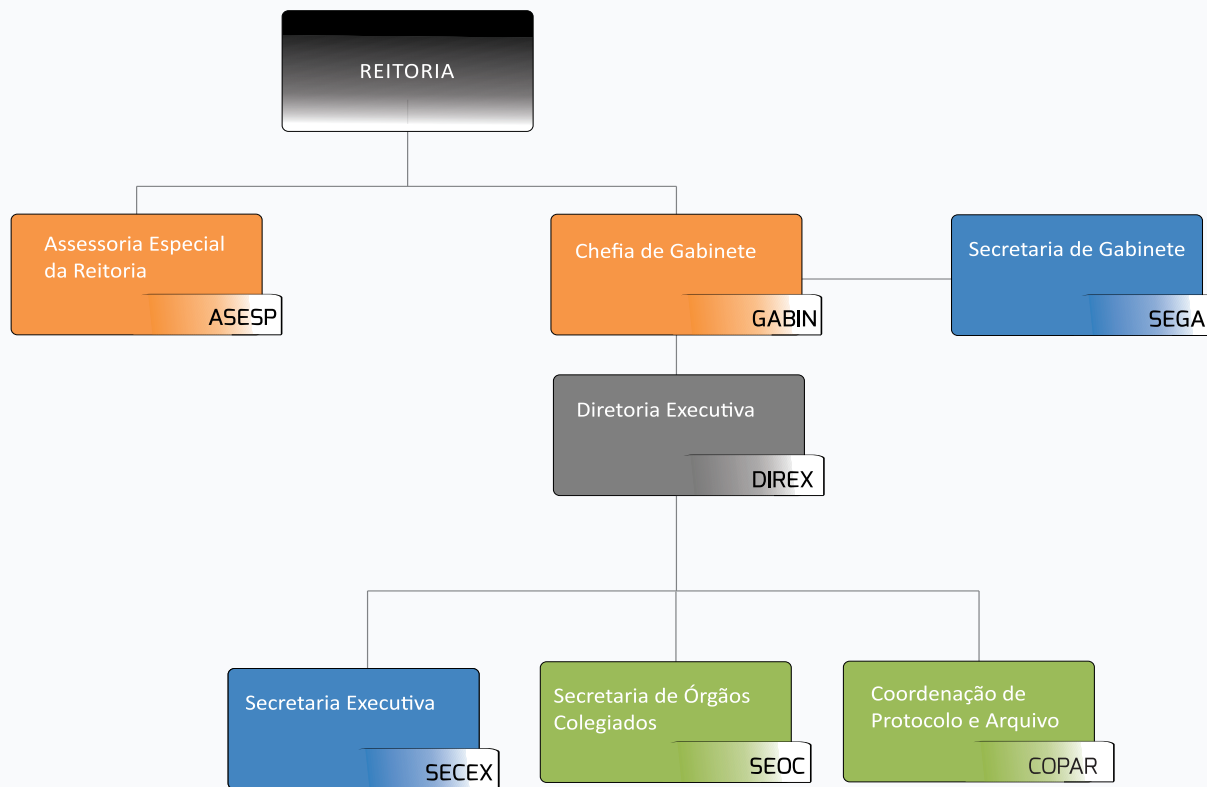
REITORIA

Assessoria Especial da Reitoria

ASESP

Chefia de Gabinete

GABIN

Secretaria de Gabinete

SEGA

Diretoria Executiva

DIREX

Secretaria Executiva

SECEX

Secretaria de Órgãos Colegiados

SEOC

Coordenação de Protocolo e Arquivo

COPAR